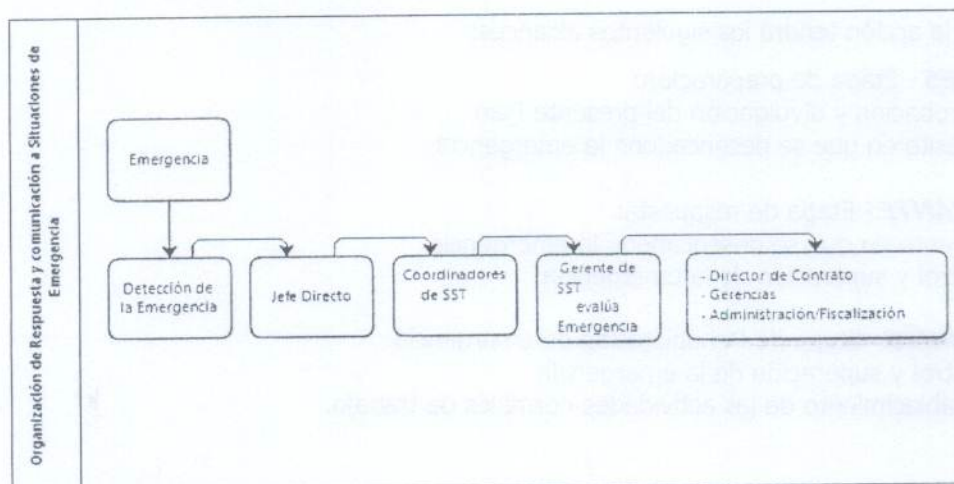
Organización de Respuesta y comunicación a Situaciones de Emergencia

Emergencia

Detección de la Emergencia

Jefe Directo

Coordinadores de SST

Gerente de SST evalúa Emergencia

- Director de Contrato
- Gerencias
- Administración/Fiscalización